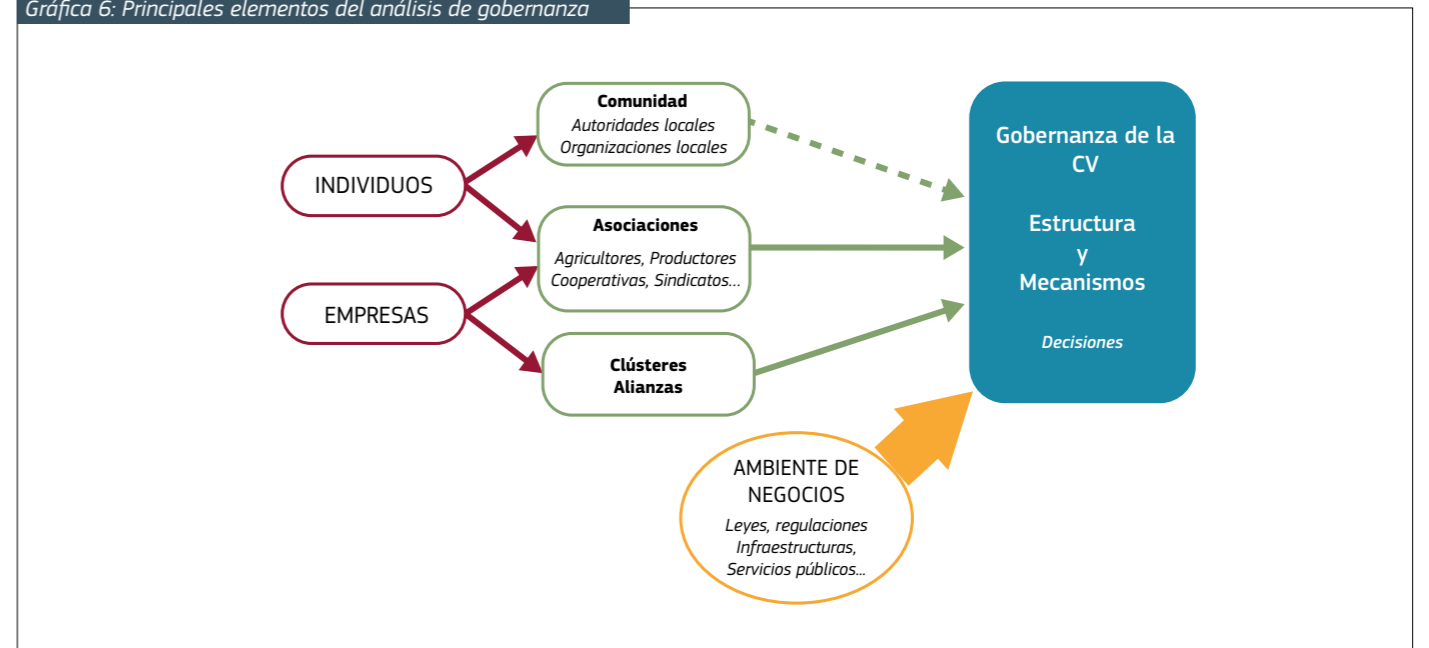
Gráfica 6: Principales elementos del análisis de gobernanza

INDIVIDUOS

EMPRESAS

Comunidad
Autoridades locales
Organizaciones locales

Asociaciones
Agricultores, Productores
Cooperativas, Sindicatos...

Clústeres
Alianzas

Gobernanza de la CV

Estructura
y
Mecanismos

Decisiones

AMBIENTE DE NEGOCIOS
Leyes, regulaciones
Infraestructuras,
Servicios públicos...